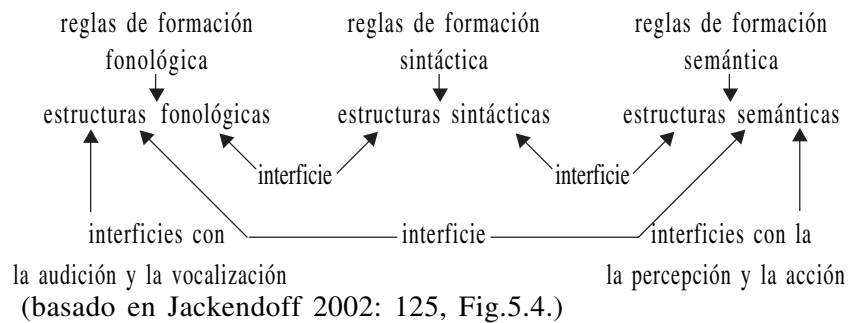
reglas de formación fonológica

reglas de formación sintáctica

reglas de formación semántica

estructuras fonológicas

estructuras sintácticas

estructuras semánticas

interficie

interficie

interficies con la audición y la vocalización

interficie

interficies con la la percepción y la acción

(basado en Jackendoff 2002: 125, Fig.5.4.)